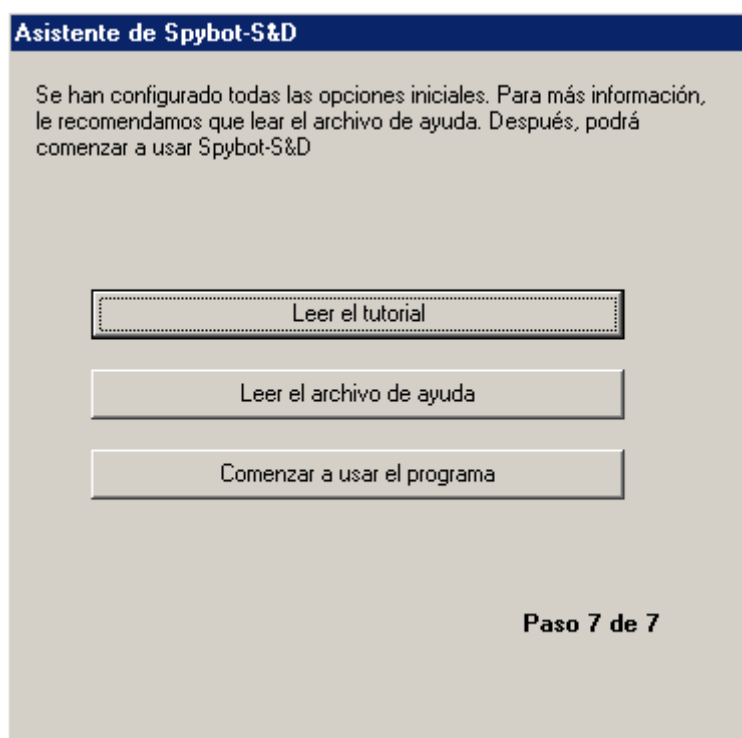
Asistente de Spybot-S&D

Se han configurado todas las opciones iniciales. Para más información, le recomendamos que lear el archivo de ayuda. Después, podrá comenzar a usar Spybot-S&D

Leer el tutorial

Leer el archivo de ayuda

Comenzar a usar el programa

Paso 7 de 7